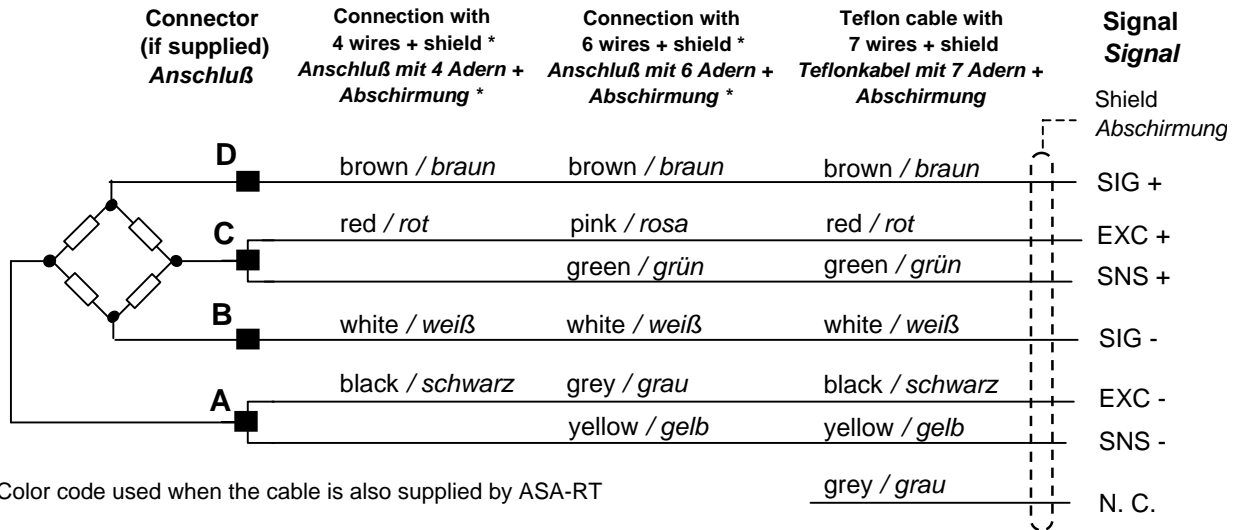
| Connector (if supplied) *Anschluß* | Connection with 4 wires + shield * *Anschluß mit 4 Adern + Abschirmung* * | Connection with 6 wires + shield * *Anschluß mit 6 Adern + Abschirmung* * | Teflon cable with 7 wires + shield *Teflonkabel mit 7 Adern + Abschirmung* | Signal *Signal* |
|---|---|---|---|---|
| | | | | Shield *Abschirmung* |
| D | brown / *braun* | brown / *braun* | brown / *braun* | SIG + |
| C | red / *rot* | pink / *rosa* | red / *rot* | EXC + |
| | | green / *grün* | green / *grün* | SNS + |
| B | white / *weiß* | white / *weiß* | white / *weiß* | SIG - |
| A | black / *schwarz* | grey / *grau* | black / *schwarz* | EXC - |
| | | yellow / *gelb* | yellow / *gelb* | SNS - |
| | | | grey / *grau* | N. C. |

Color code used when the cable is also supplied by ASA-RT